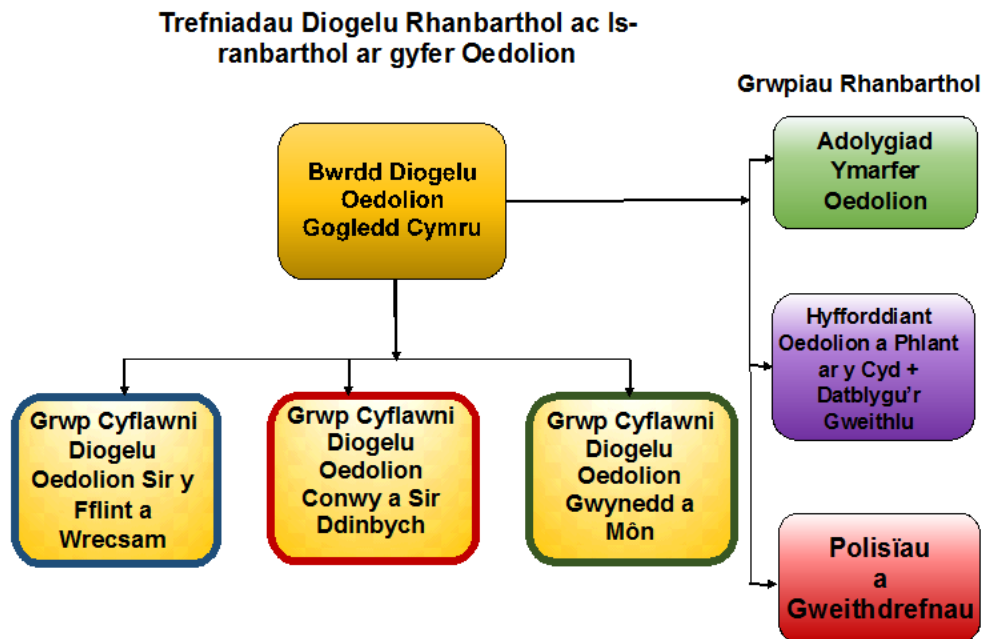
Trefniadau Diogelu Rhanbarthol ac Is-ranbarthol ar gyfer Oedolion

Grwpiau Rhanbarthol

Bwrdd Diogelu Oedolion Gogledd Cymru

Adolygiad Ymarfer Oedolion

Hyfforddiant Oedolion a Phlant ar y Cyd + Datblygu'r Gweithlu

Polisïau a Gweithdrefnau

Grwp Cyflawni Diogelu Oedolion Sir y Fflint a Wrecsam

Grwp Cyflawni Diogelu Oedolion Conwy a Sir Ddinbych

Grwp Cyflawni Diogelu Oedolion Gwynedd a Môn